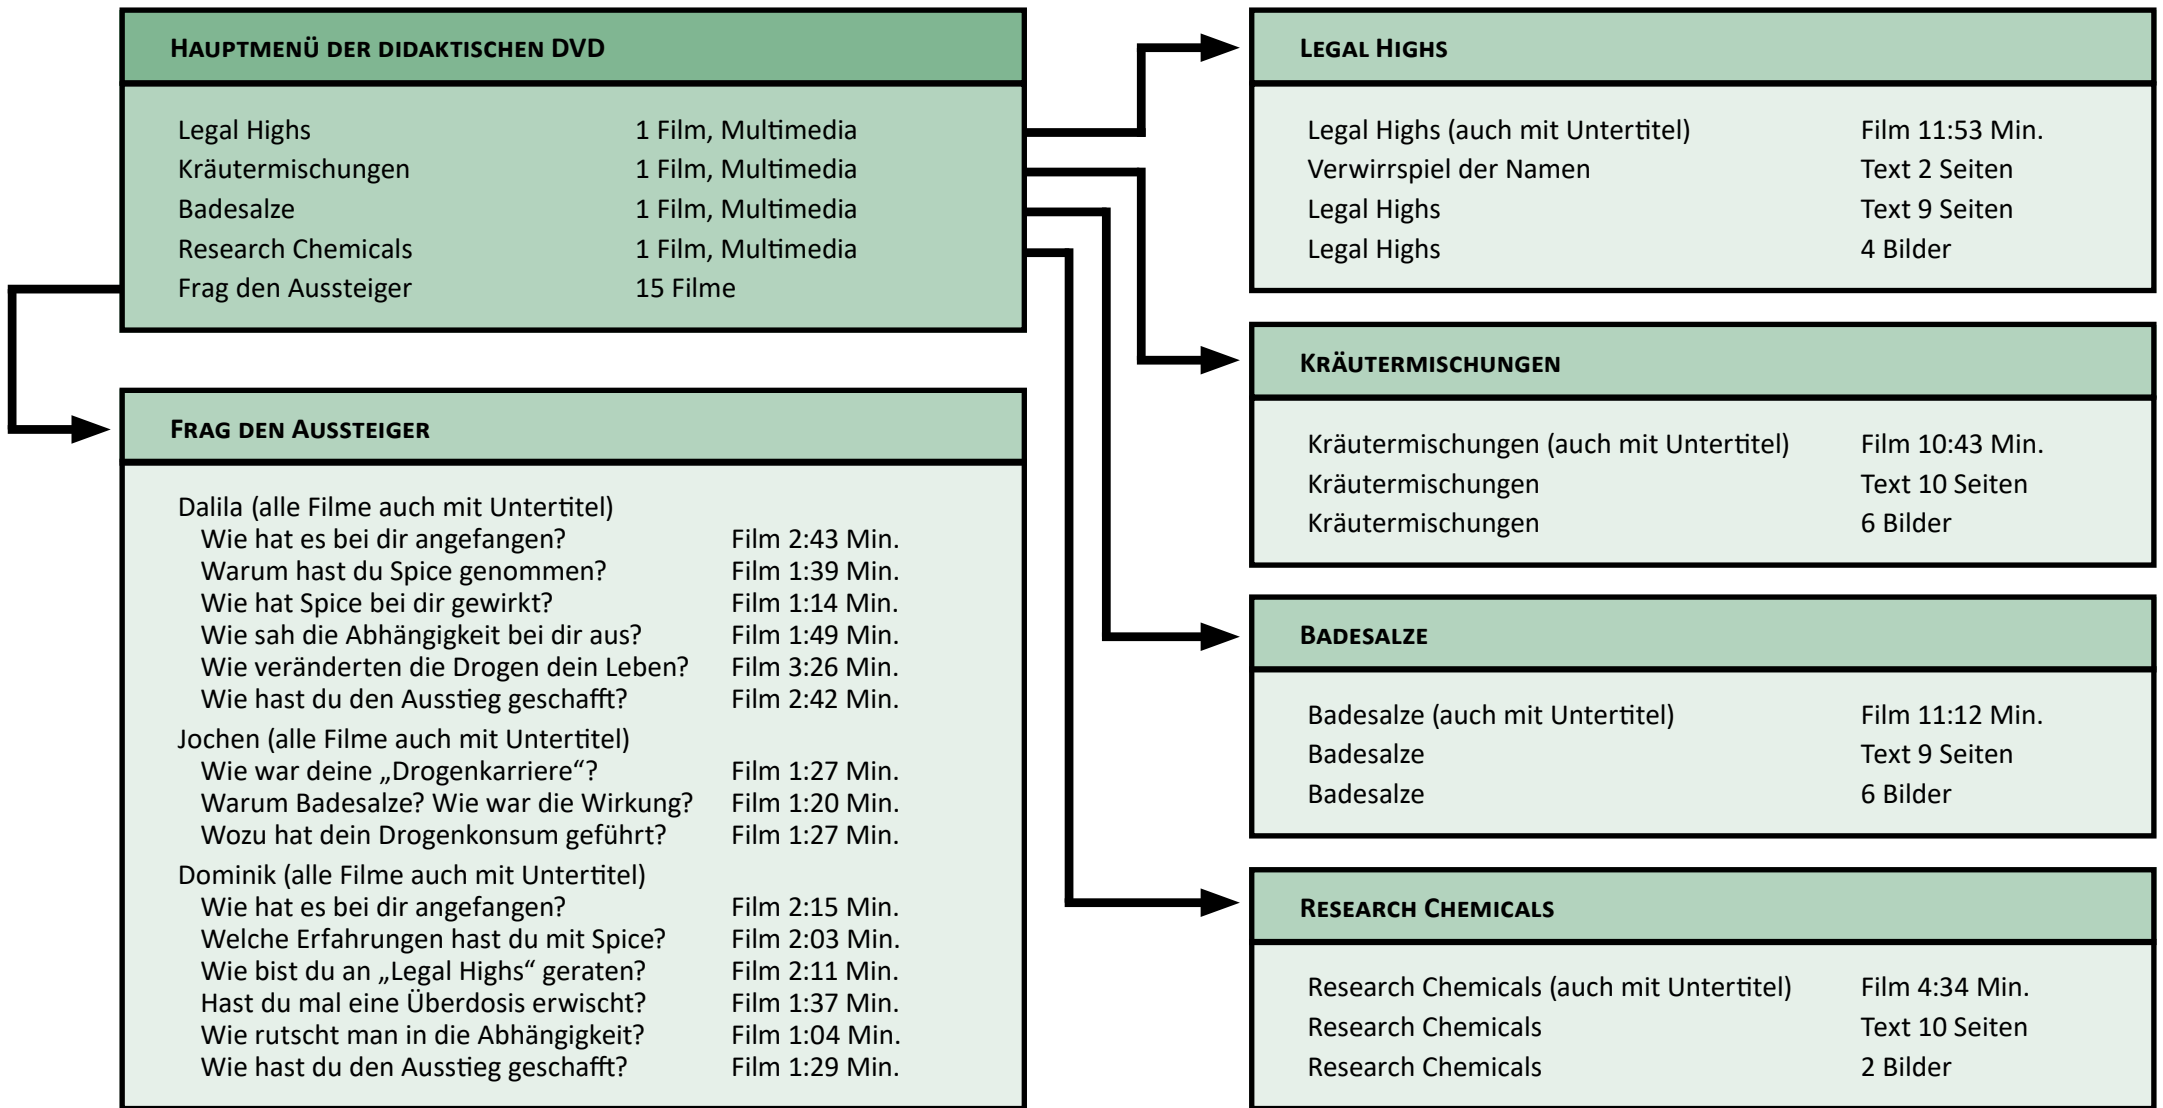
Hauptmenü der didaktischen DVD

| | |
|---|---|
| Legal Highs | 1 Film, Multimedia |
| Kräutermischungen | 1 Film, Multimedia |
| Badesalze | 1 Film, Multimedia |
| Research Chemicals | 1 Film, Multimedia |
| Frag den Aussteiger | 15 Filme |

Frag den Aussteiger

| | |
|---|---|
| Dalila (alle Filme auch mit Untertitel) | |
| Wie hat es bei dir angefangen? | Film 2:43 Min. |
| Warum hast du Spice genommen? | Film 1:39 Min. |
| Wie hat Spice bei dir gewirkt? | Film 1:14 Min. |
| Wie sah die Abhängigkeit bei dir aus? | Film 1:49 Min. |
| Wie veränderten die Drogen dein Leben? | Film 3:26 Min. |
| Wie hast du den Ausstieg geschafft? | Film 2:42 Min. |
| Jochen (alle Filme auch mit Untertitel) | |
| Wie war deine „Drogenkarriere“? | Film 1:27 Min. |
| Warum Badesalze? Wie war die Wirkung? | Film 1:20 Min. |
| Wozu hat dein Drogenkonsum geführt? | Film 1:27 Min. |
| Dominik (alle Filme auch mit Untertitel) | |
| Wie hat es bei dir angefangen? | Film 2:15 Min. |
| Welche Erfahrungen hast du mit Spice? | Film 2:03 Min. |
| Wie bist du an „Legal Highs“ geraten? | Film 2:11 Min. |
| Hast du mal eine Überdosis erwischt? | Film 1:37 Min. |
| Wie rutscht man in die Abhängigkeit? | Film 1:04 Min. |
| Wie hast du den Ausstieg geschafft? | Film 1:29 Min. |

Legal Highs

| | |
|---|---|
| Legal Highs (auch mit Untertitel) | Film 11:53 Min. |
| Verwirrspiel der Namen | Text 2 Seiten |
| Legal Highs | Text 9 Seiten |
| Legal Highs | 4 Bilder |

Kräutermischungen

| | |
|---|---|
| Kräutermischungen (auch mit Untertitel) | Film 10:43 Min. |
| Kräutermischungen | Text 10 Seiten |
| Kräutermischungen | 6 Bilder |

Badesalze

| | |
|---|---|
| Badesalze (auch mit Untertitel) | Film 11:12 Min. |
| Badesalze | Text 9 Seiten |
| Badesalze | 6 Bilder |

Research Chemicals

| | |
|---|---|
| Research Chemicals (auch mit Untertitel) | Film 4:34 Min. |
| Research Chemicals | Text 10 Seiten |
| Research Chemicals | 2 Bilder |